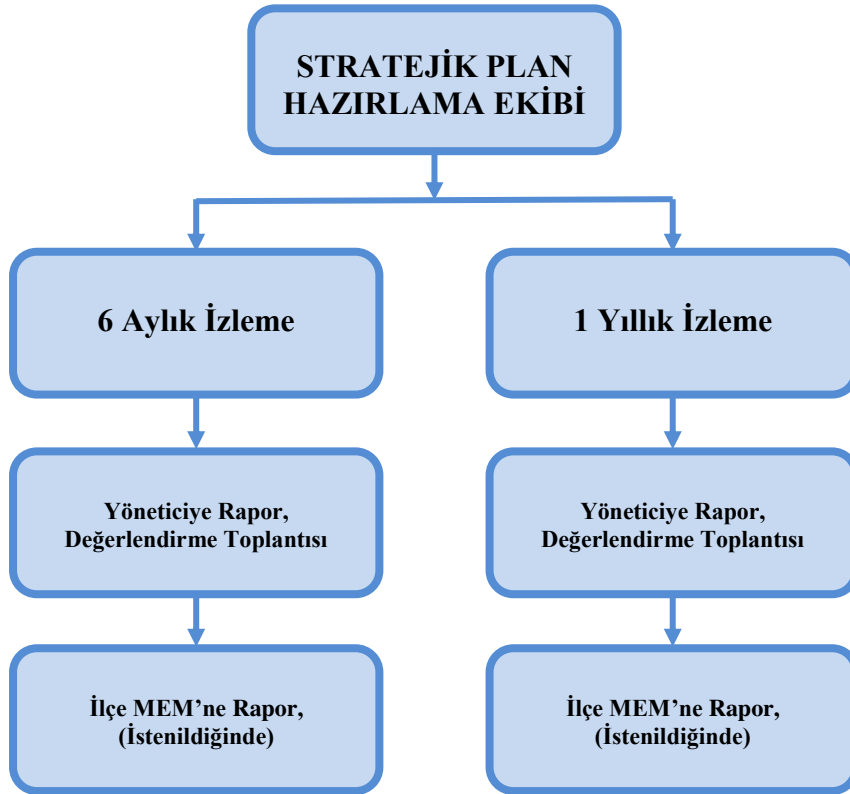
STRATEJİK PLAN HAZIRLAMA EKİBİ

6 Aylık İzleme

1 Yıllık İzleme

Yöneticiye Rapor, Değerlendirme Toplantısı

Yöneticiye Rapor, Değerlendirme Toplantısı

İlçe MEM'ne Rapor, (İstenildiğinde)

İlçe MEM'ne Rapor, (İstenildiğinde)